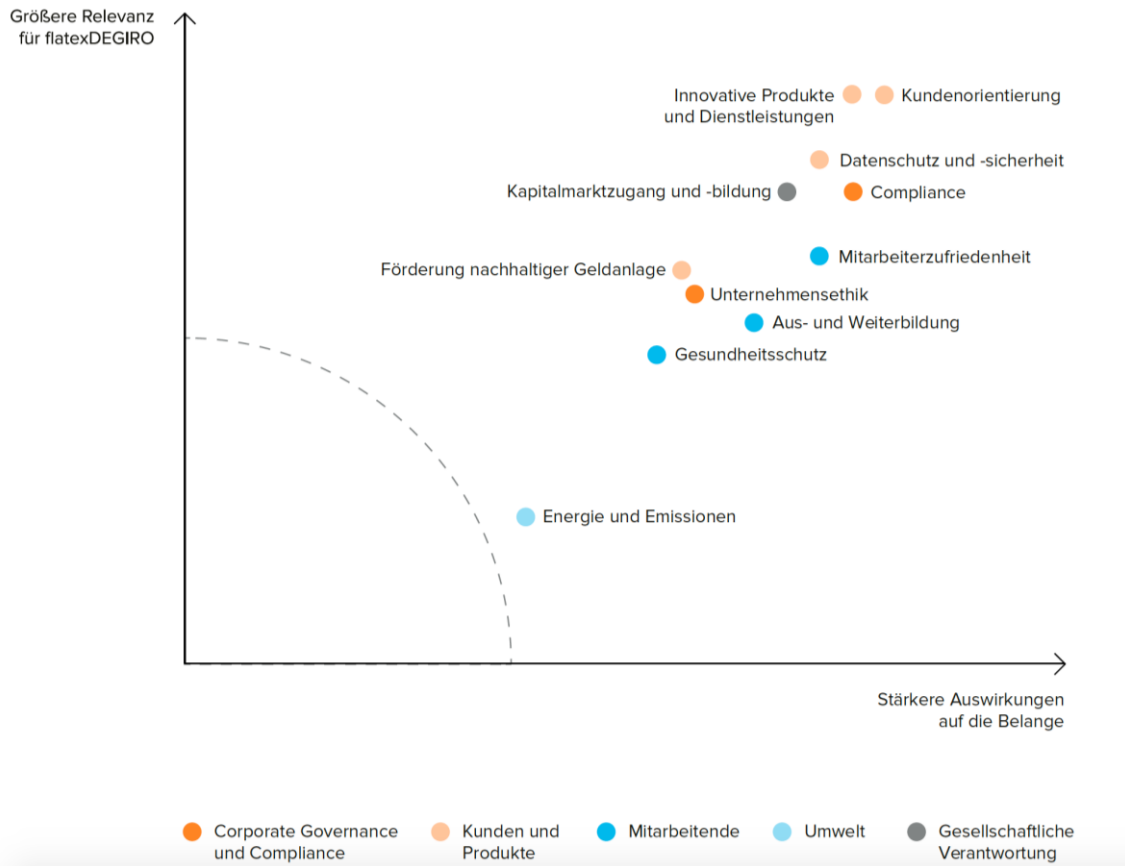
Größere Relevanz für flatexDEGIRO

Innovative Produkte und Dienstleistungen

Kundenorientierung

Datenschutz und -sicherheit

Kapitalmarktzugang und -bildung

Compliance

Mitarbeiterzufriedenheit

Förderung nachhaltiger Geldanlage

Unternehmensethik

Aus- und Weiterbildung

Gesundheitsschutz

Energie und Emissionen

Stärkere Auswirkungen auf die Belange

Corporate Governance und Compliance

Kunden und Produkte

Mitarbeitende

Umwelt

Gesellschaftliche Verantwortung